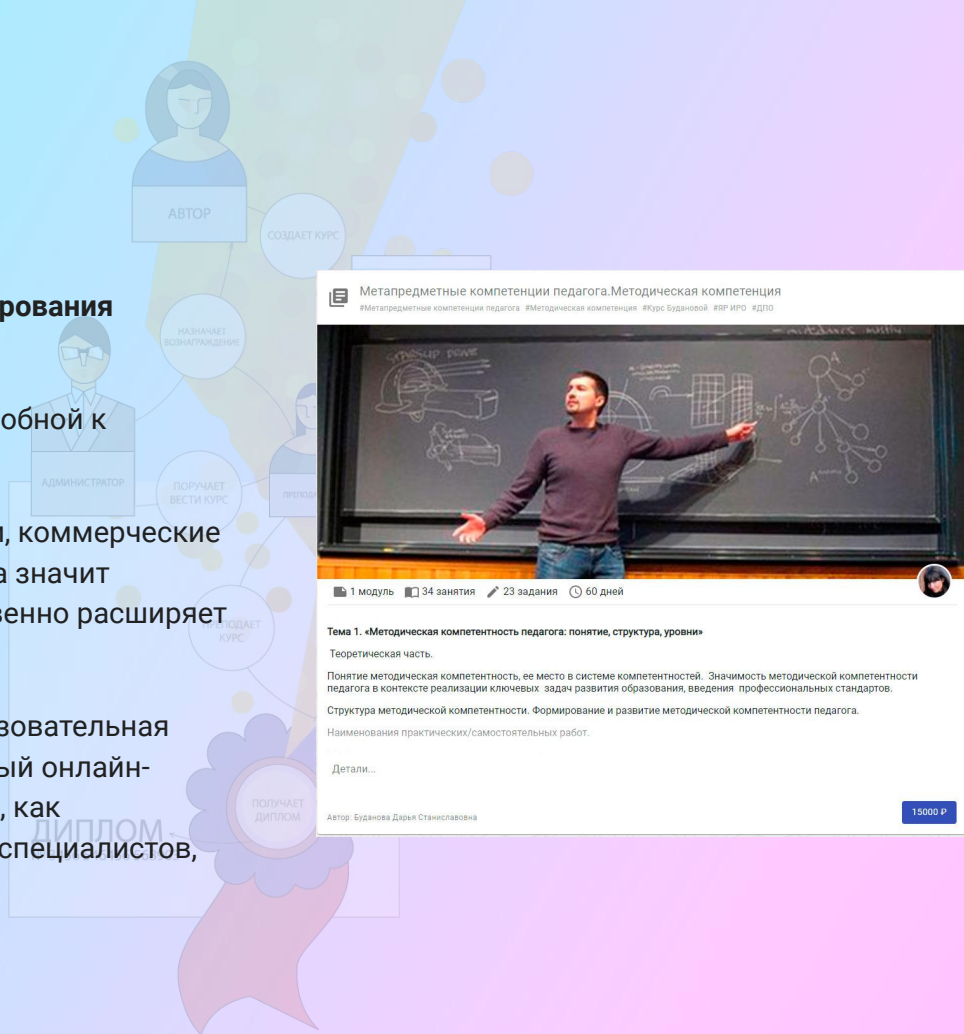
АВТОР

СОЗДАЕТ КУРС

рования

НАЗНАЧАЕТ ВОЗНАГРАЖДЕНИЕ

обной к

АДМИНИСТРАТОР

ПОРУЧАЕТ ВЕСТИ КУРС

, коммерческие
а значит
венно расширяет

зовательная
ый онлайн-
, как
специалистов,

ПОЛУЧАЕТ ДИПЛОМ

ДИПЛОМ

Метапредметные компетенции педагога.Методическая компетенция
#Метапредметные компетенции педагога #Методическая компетенция #Курс Будановой #ЯР ИРО #ДПО

1 модуль 34 занятия 23 задания 60 дней

Тема 1. «Методическая компетентность педагога: понятие, структура, уровни»

Теоретическая часть.

Понятие методическая компетентность, ее место в системе компетентностей. Значимость методической компетентности педагога в контексте реализации ключевых задач развития образования, введения профессиональных стандартов.

Структура методической компетентности. Формирование и развитие методической компетентности педагога.

Наименования практических/самостоятельных работ.

Детали...

Автор: Буданова Дарья Станиславовна

15000 ₽